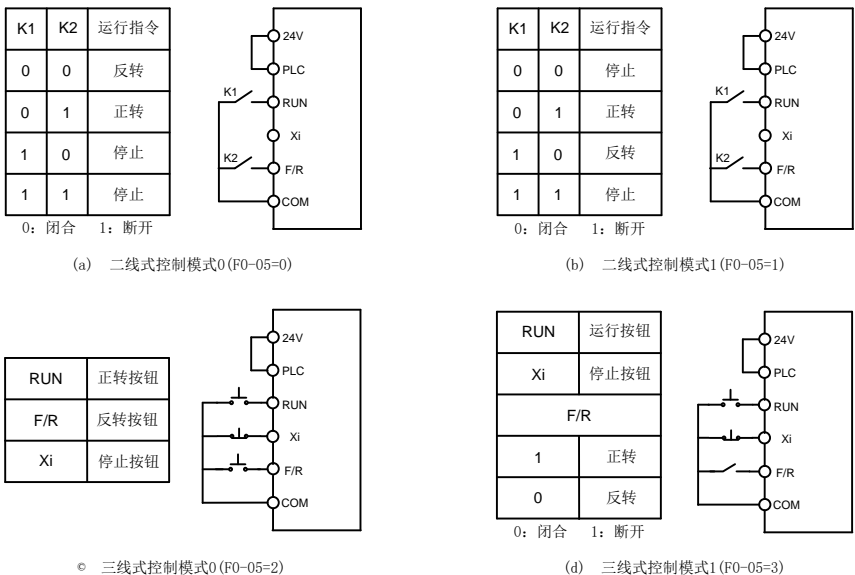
| K1 | K2 | 运行指令 |
|---|---|---|
| 0 | 0 | 反转 |
| 0 | 1 | 正转 |
| 1 | 0 | 停止 |
| 1 | 1 | 停止 |

0：闭合 1：断开

24V
PLC
K1
RUN
Xi
K2
F/R
COM

(a) 二线式控制模式0(F0-05=0)

| K1 | K2 | 运行指令 |
|---|---|---|
| 0 | 0 | 停止 |
| 0 | 1 | 正转 |
| 1 | 0 | 反转 |
| 1 | 1 | 停止 |

0：闭合 1：断开

24V
PLC
K1
RUN
Xi
K2
F/R
COM

(b) 二线式控制模式1(F0-05=1)

| RUN | 正转按钮 |
|---|---|
| F/R | 反转按钮 |
| Xi | 停止按钮 |

24V
PLC
RUN
Xi
F/R
COM

© 三线式控制模式0(F0-05=2)

| RUN | 运行按钮 |
|---|---|
| Xi | 停止按钮 |
| F/R | |
| 1 | 正转 |
| 0 | 反转 |

0：闭合 1：断开

24V
PLC
RUN
Xi
F/R
COM

(d) 三线式控制模式1(F0-05=3)